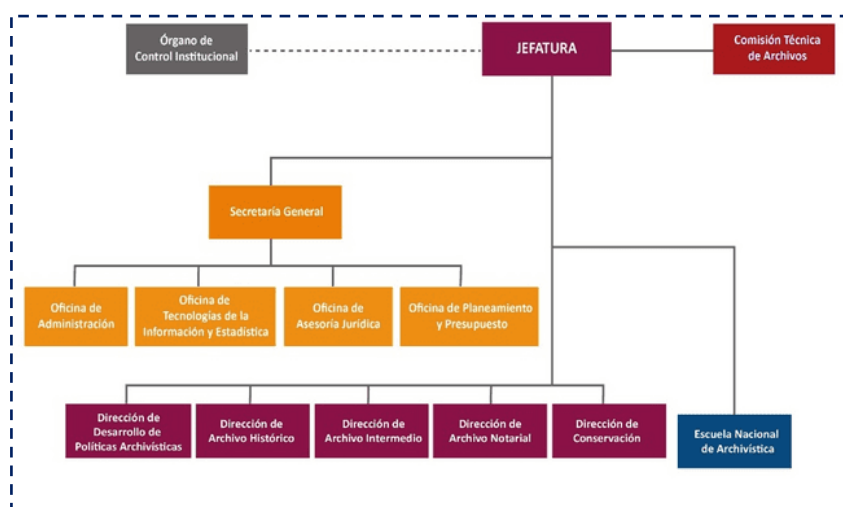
Órgano de Control Institucional

JEFATURA

Comisión Técnica de Archivos

Secretaría General

Oficina de Administración

Oficina de Tecnologías de la Información y Estadística

Oficina de Asesoría Jurídica

Oficina de Planeamiento y Presupuesto

Dirección de Desarrollo de Políticas Archivísticas

Dirección de Archivo Histórico

Dirección de Archivo Intermedio

Dirección de Archivo Notarial

Dirección de Conservación

Escuela Nacional de Archivística